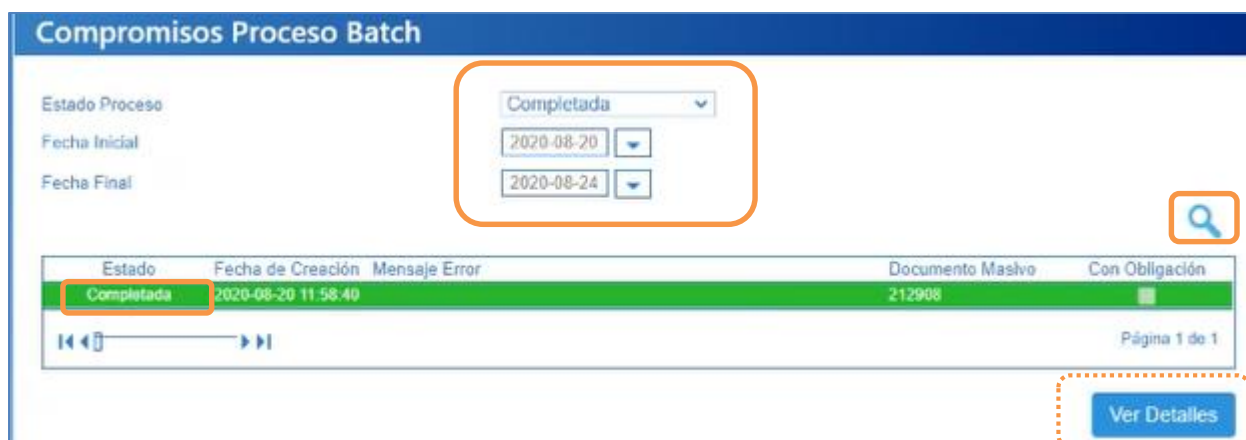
Compromisos Proceso Batch

Estado Proceso
Completada

Fecha Inicial
2020-08-20

Fecha Final
2020-08-24

| Estado | Fecha de Creación | Mensaje Error | Documento Masivo | Con Obligación |
|---|---|---|---|---|
| Completada | 2020-08-20 11:58:40 | | 212908 | |

Página 1 de 1

Ver Detalles